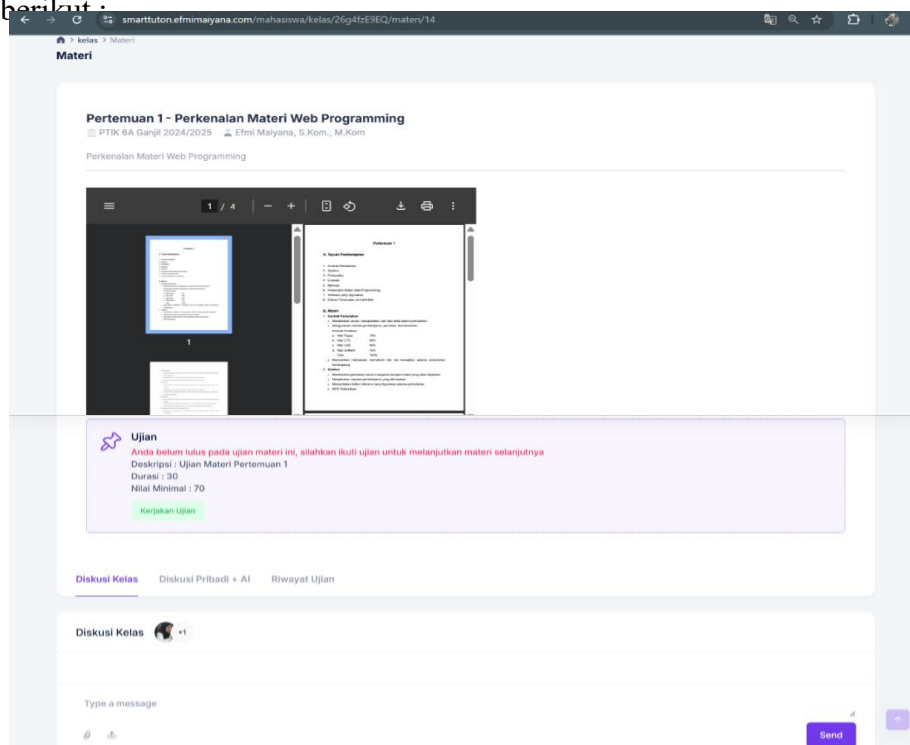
berikut :

smarttuton.efmimaiyana.com/mahasiswa/kelas/26g4fzE9EQ/materi/14

> kelas > Materi

Materi

Pertemuan 1 - Perkenalan Materi Web Programming

PTIK 6A Ganjil 2024/2025 Efmi Maiyana, S.Kom., M.Kom

Perkenalan Materi Web Programming

1 / 4 — +

1

Pertemuan 1

A. Tujuan Pembelajaran

B. Materi

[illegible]

Ujian

Anda belum lulus pada ujian materi ini, silahkan ikuti ujian untuk melanjutkan materi selanjutnya

Deskripsi : Ujian Materi Pertemuan 1

Durasi : 30

Nilai Minimal : 70

Kerjakan Ujian

Diskusi Kelas Diskusi Pribadi + AI Riwayat Ujian

Diskusi Kelas +1

Type a message

Send